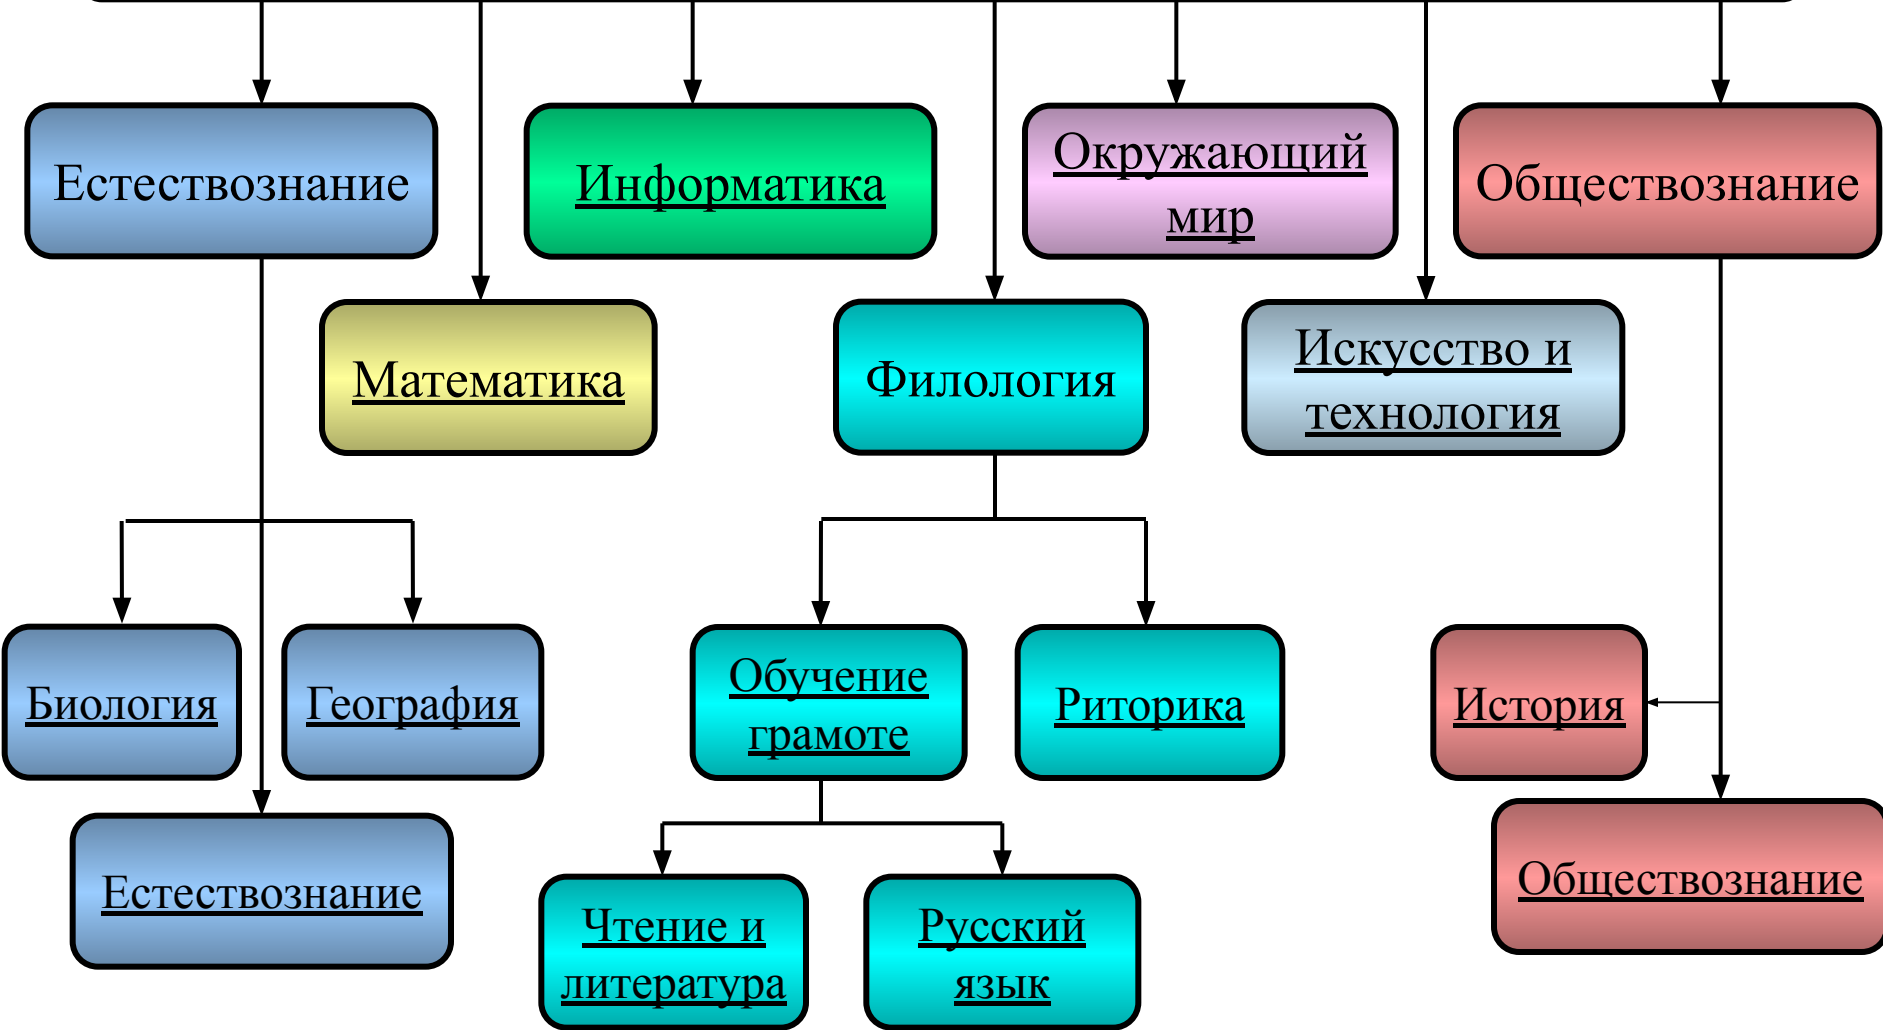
Естествознание

Информатика

Окружающий мир

Обществознание

Математика

Филология

Искусство и технология

Биология

География

Обучение грамоте

Риторика

История

Естествознание

Обществознание

Чтение и литература

Русский язык